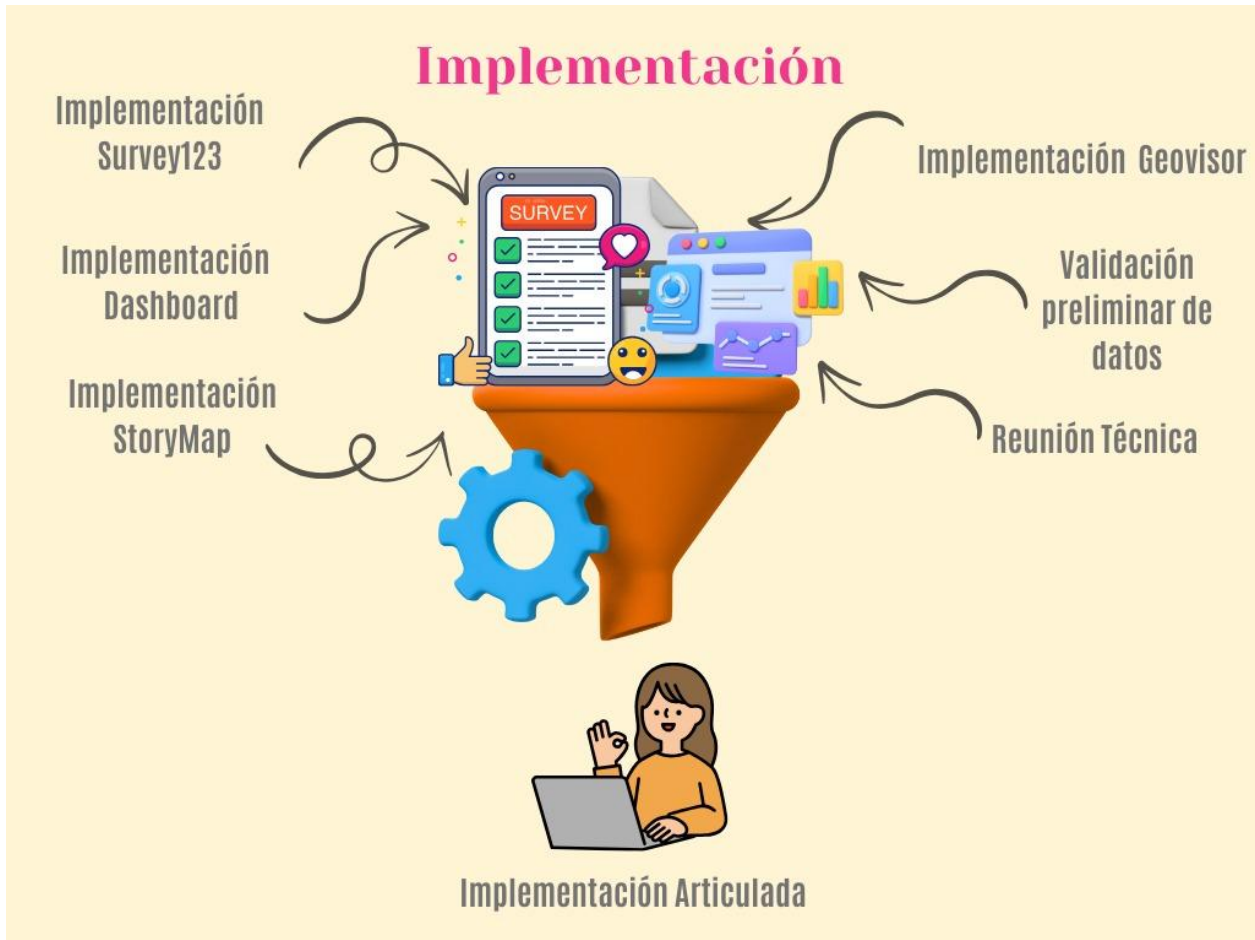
Implementación

Implementación Survey123

Implementación Geovisor

SURVEY

Implementación Dashboard

Validación preliminar de datos

Implementación StoryMap

Reunión Técnica

Implementación Articulada